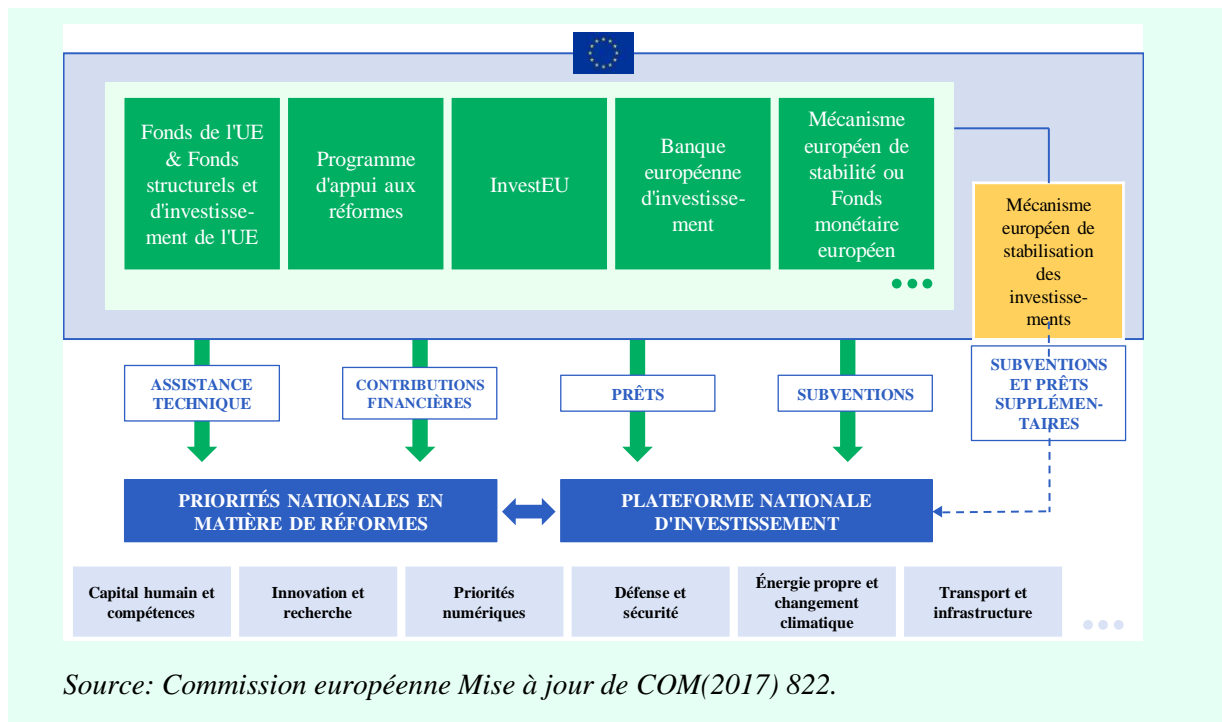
Fonds de l'UE & Fonds structurels et d'investissement de l'UE

Programme d'appui aux réformes

InvestEU

Banque européenne d'investissement

Mécanisme européen de stabilité ou Fonds monétaire européen

Mécanisme européen de stabilisation des investissements

ASSISTANCE TECHNIQUE

CONTRIBUTIONS FINANCIÈRES

PRÊTS

SUBVENTIONS

SUBVENTIONS ET PRÊTS SUPPLÉMENTAIRES

PRIORITÉS NATIONALES EN MATIÈRE DE RÉFORMES

PLATEFORME NATIONALE D'INVESTISSEMENT

Capital humain et compétences

Innovation et recherche

Priorités numériques

Défense et sécurité

Énergie propre et changement climatique

Transport et infrastructure

Source: Commission européenne Mise à jour de COM(2017) 822.